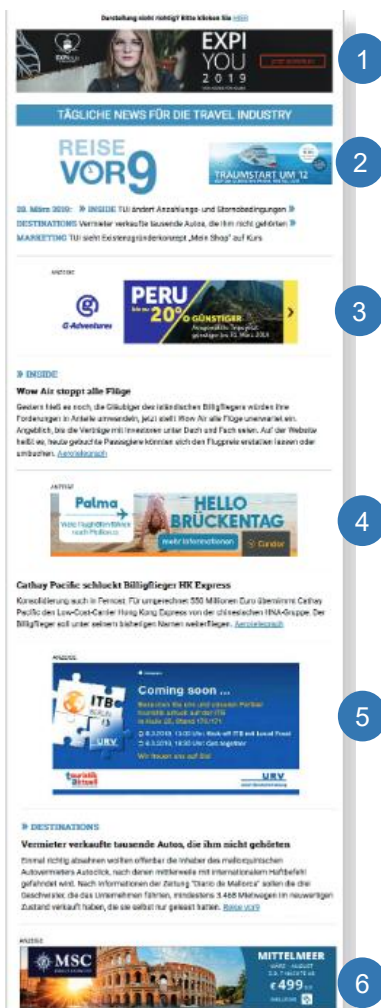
Darstellung nicht richtig? Bitte klicken Sie hier

EXPI YOU 2019

1

TÄGLICHE NEWS FÜR DIE TRAVEL INDUSTRY

REISE VOR9

TRAUMSTART UM 12

2

28. März 2019: » INSIDE TUI ändert Anzahlungs- und Stornobedingungen »
DESTINATIONS Vermieter verkaufte tausende Autos, die ihm nicht gehörten »
MARKETING TUI sieht Existenzgründerkonzept „Mein Shop" auf Kurs

ANZEIGE

G Adventures

PERU bis zu 20% GÜNSTIGER

3

» INSIDE

Wow Air stoppt alle Flüge

Gestern hieß es noch, die Gläubiger des isländischen Billigfliegers würden ihre Forderungen in Anteile umwandeln, jetzt stellt Wow Air alle Flüge unerwartet ein. Angeblich, bis die Verträge mit Investoren unter Dach und Fach seien. Auf der Website heißt es, heute gebuchte Passagiere können sich den Flugpreis erstatten lassen oder umbuchen. Artikel lesen

ANZEIGE

Palma

HELLO BRÜCKENTAG

mehr Informationen

Condor

4

Cathay Pacific schluckt Billigflieger HK Express

Konsolidierung auch in Fernost: Für umgerechnet 550 Millionen Euro übernimmt Cathay Pacific den Low-Cost-Carrier Hong Kong Express von der chinesischen HNA-Gruppe. Der Billigflieger soll unter seinem bisherigen Namen weiterfliegen. Artikel lesen

ANZEIGE

ITB

Coming soon ...

Wir freuen uns auf Sie!

touristik aktuell

URV

5

» DESTINATIONS

Vermieter verkaufte tausende Autos, die ihm nicht gehörten

Einmal richtig abzahnen wollten offenbar die Inhaber des mallorquinischen Autovermieters Autoclick, nach deren Mitteilung mit internationalem Haftbefehl gefahndet wird. Nach Informationen der Zeitung "Diario de Mallorca" sollen die drei Geschäftsführer des Unternehmen mindestens 3.468 Mietwagen im neuwertigen Zustand verkauft haben, die sie selbst nur geleast hatten. Artikel lesen

ANZEIGE

MSC

MITTELMEER

€499

6